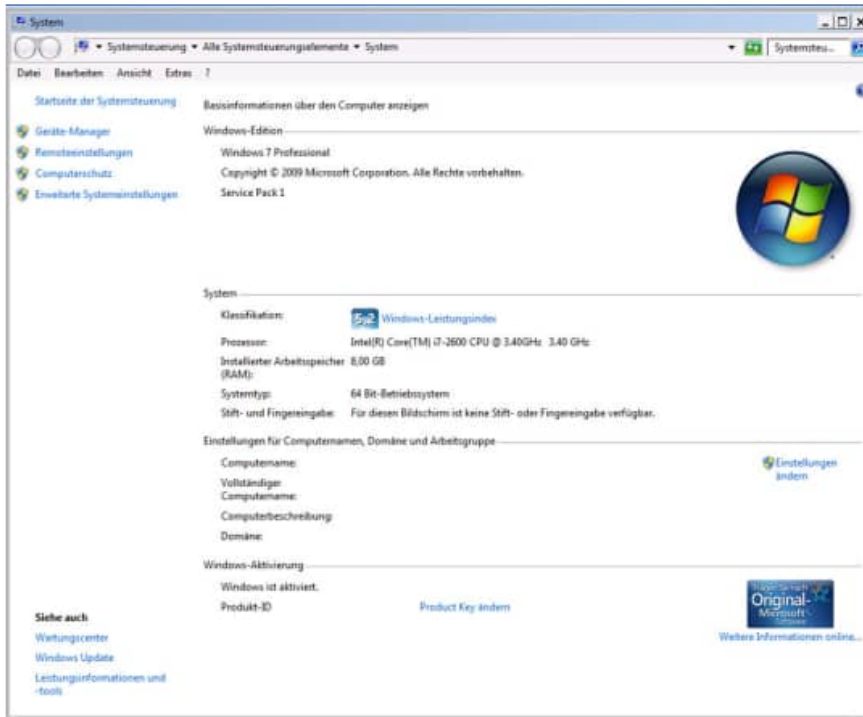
System

Systemsteuerung ▸ Alle Systemsteuerungselemente ▸ System

Systemsteu...

Datei Bearbeiten Ansicht Extras ?

Startseite der Systemsteuerung

Geräte-Manager
Remoteeinstellungen
Computerschutz
Erweiterte Systemeinstellungen

Basisinformationen über den Computer anzeigen

Windows-Edition

Windows 7 Professional
Copyright © 2009 Microsoft Corporation. Alle Rechte vorbehalten.
Service Pack 1

System

Klassifikation: 5,2 Windows-Leistungsindex
Prozessor: Intel(R) Core(TM) i7-2600 CPU @ 3.40GHz 3.40 GHz
Installierter Arbeitsspeicher (RAM): 8,00 GB
Systemtyp: 64 Bit-Betriebssystem
Stift- und Fingereingabe: Für diesen Bildschirm ist keine Stift- oder Fingereingabe verfügbar.

Einstellungen für Computernamen, Domäne und Arbeitsgruppe

Computername:
Vollständiger Computername:
Computerbeschreibung:
Domäne:

Einstellungen ändern

Windows-Aktivierung

Windows ist aktiviert.
Produkt-ID

Product Key ändern

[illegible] Original- Microsoft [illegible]

Weitere Informationen online...

Siehe auch
Wartungscenter
Windows Update
Leistungsinformationen und -tools